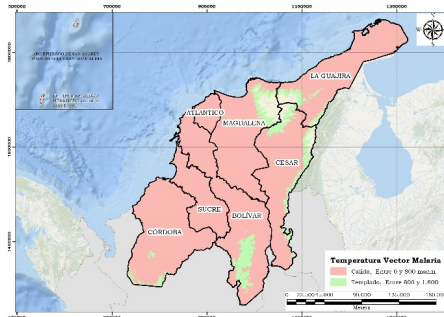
500000
700000
900000
1100000
1300000
ARCHIPIÉLAGO DE SAN ANDRÉS
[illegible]
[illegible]
LA GUAJIRA
ATLÁNTICO
MAGDALENA
CESAR
SUCRE
BOLÍVAR
CÓRDOBA
1800000
1600000
1400000
N
W
E
S
Temperatura Vector Malaria
Cálido, Entre 0 y 900 m.s.n.m.
Templado, Entre 800 y 1.800
0 25.000 50.000 100.000 150.000 200.000
Metros